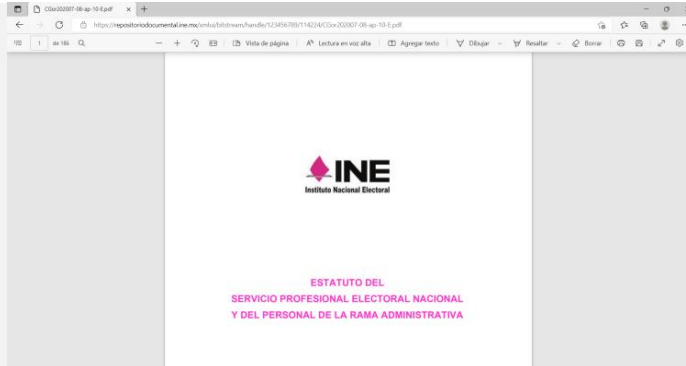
CGor202007-08-ap-10-E.pdf × +

https://repositoriodocumental.ine.mx/xmlui/bitstream/handle/123456789/114224/CGor202007-08-ap-10-E.pdf

1 de 186 Vista de página Lectura en voz alta Agregar texto Dibujar Resaltar Borrar

INE
Instituto Nacional Electoral

ESTATUTO DEL
SERVICIO PROFESIONAL ELECTORAL NACIONAL
Y DEL PERSONAL DE LA RAMA ADMINISTRATIVA